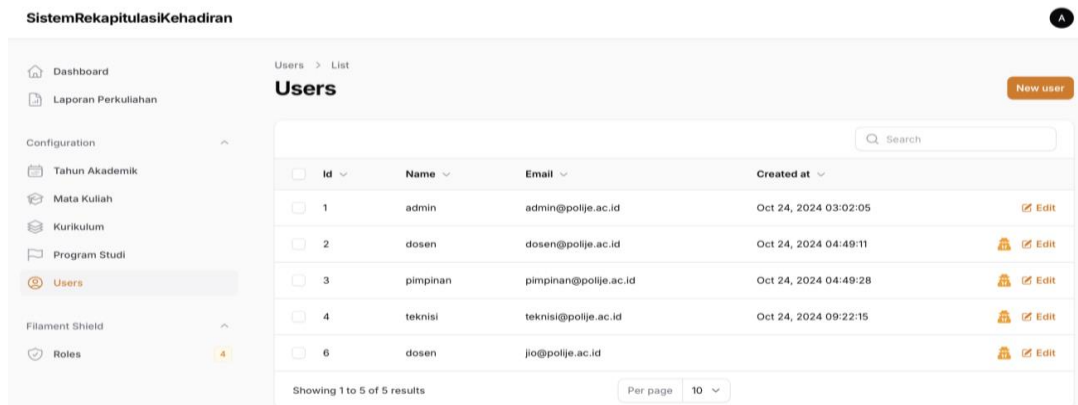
SistemRekapitulasiKehadiran

A

Dashboard
Laporan Perkuliahan

Configuration
Tahun Akademik
Mata Kuliah
Kurikulum
Program Studi
Users

Filament Shield
Roles 4

Users > List

Users

New user

Search

| | Id | Name | Email | Created at | |
|---|---|---|---|---|---|
| | 1 | admin | admin@polije.ac.id | Oct 24, 2024 03:02:05 | Edit |
| | 2 | dosen | dosen@polije.ac.id | Oct 24, 2024 04:49:11 | Edit |
| | 3 | pimpinan | pimpinan@polije.ac.id | Oct 24, 2024 04:49:28 | Edit |
| | 4 | teknisi | teknisi@polije.ac.id | Oct 24, 2024 09:22:15 | Edit |
| | 6 | dosen | jio@polije.ac.id | | Edit |

Showing 1 to 5 of 5 results

Per page 10